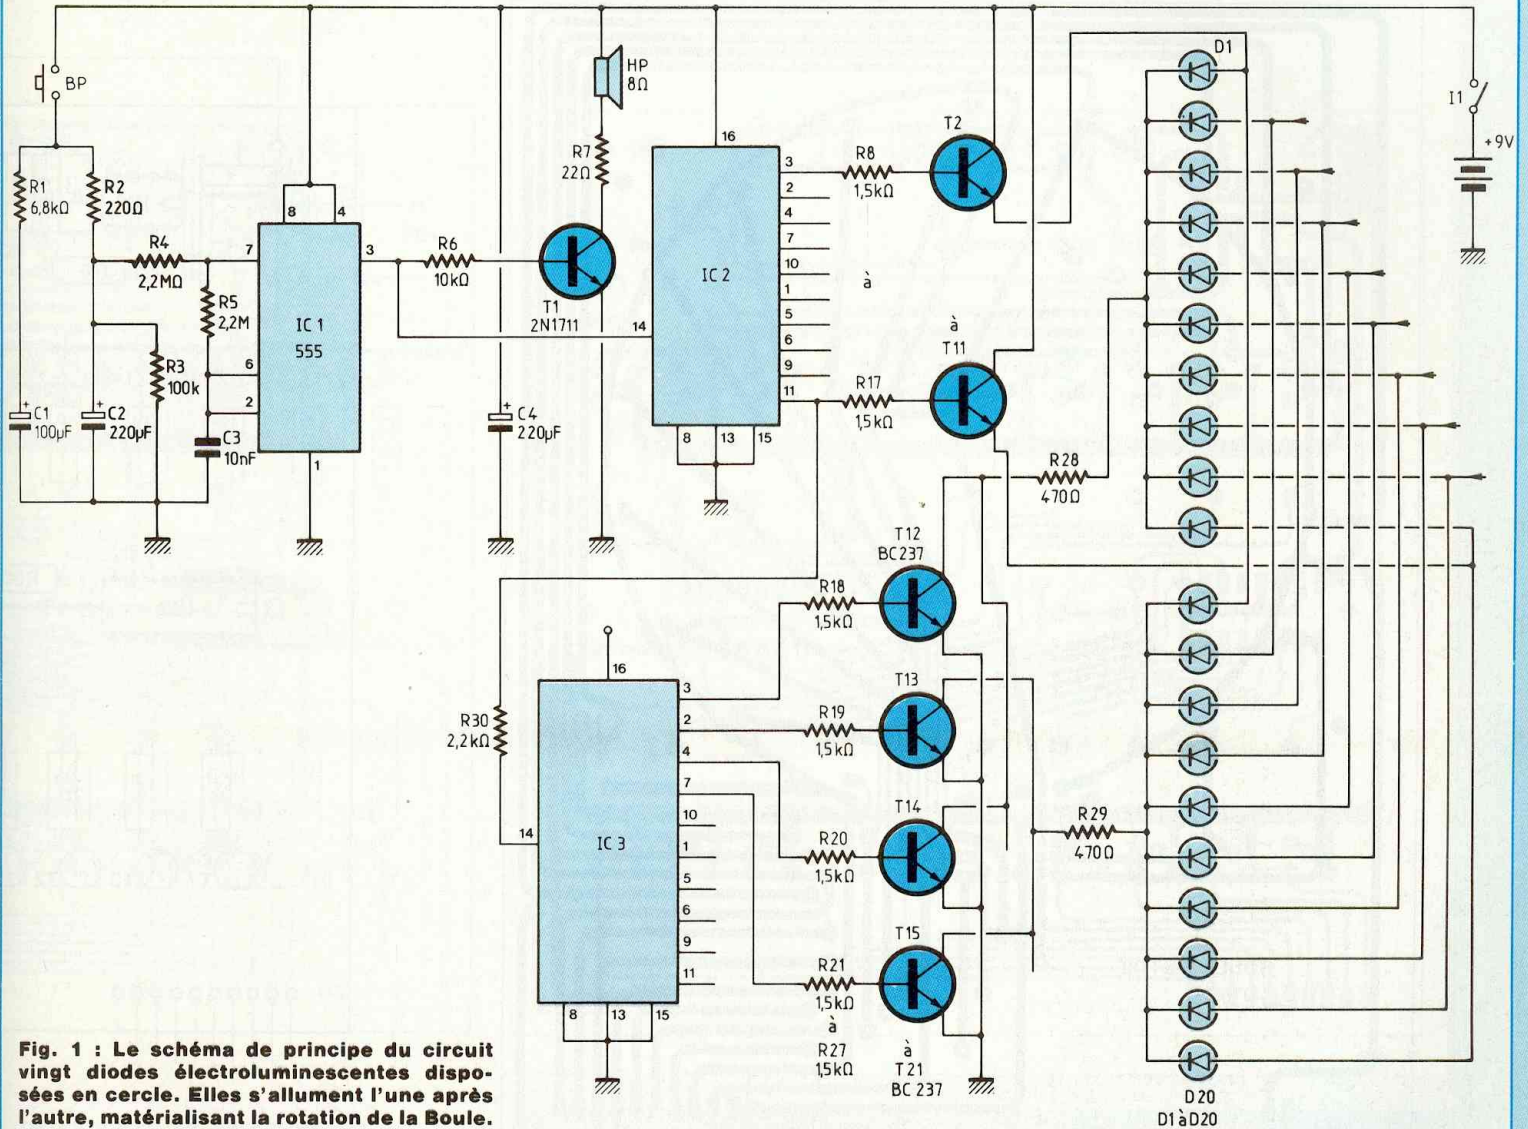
BP
R1
6,8kΩ
R2
220Ω
R4
2,2MΩ
R5
2,2M
R3
100k
C1
100µF
C2
220µF
C3
10nF
8
4
7
3
6
2
1
IC 1
555
R6
10kΩ
HP
8Ω
R7
22Ω
T1
2N1711
C4
220µF
16
14
IC 2
3
2
4
7
10
1
5
6
9
11
8
13
15
R8
1,5kΩ
T2
à
à
T11
R17
1,5kΩ
R28
470Ω
D1
I1
+9V
T12
BC237
R18
1,5kΩ
R30
2,2kΩ
16
14
IC 3
3
2
4
7
10
1
5
6
9
11
8
13
15
T13
R19
1,5kΩ
T14
R20
1,5kΩ
R29
470Ω
T15
R21
1,5kΩ
à
R27
1,5kΩ
à
T21
BC 237
D20
D1 à D20

Fig. 1 : Le schéma de principe du circuit vingt diodes électroluminescentes disposées en cercle. Elles s'allument l'une après l'autre, matérialisant la rotation de la Boule.